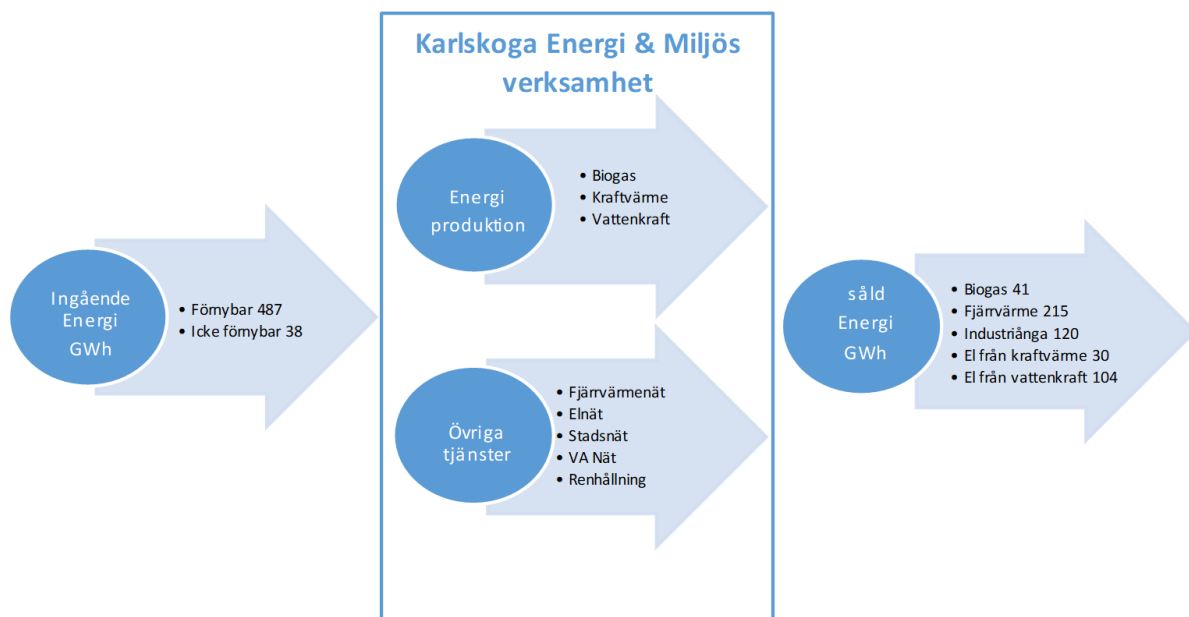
Ingående Energi GWh

- Förnybar 487
- Icke förnybar 38

Karlskoga Energi & Miljös verksamhet

Energi produktion

- Biogas
- Kraftvärme
- Vattenkraft

Övriga tjänster

- Fjärrvärmenät
- Elnät
- Stadsnät
- VA Nät
- Renhållning

såld Energi GWh

- Biogas 41
- Fjärrvärme 215
- Industriånga 120
- El från kraftvärme 30
- El från vattenkraft 104